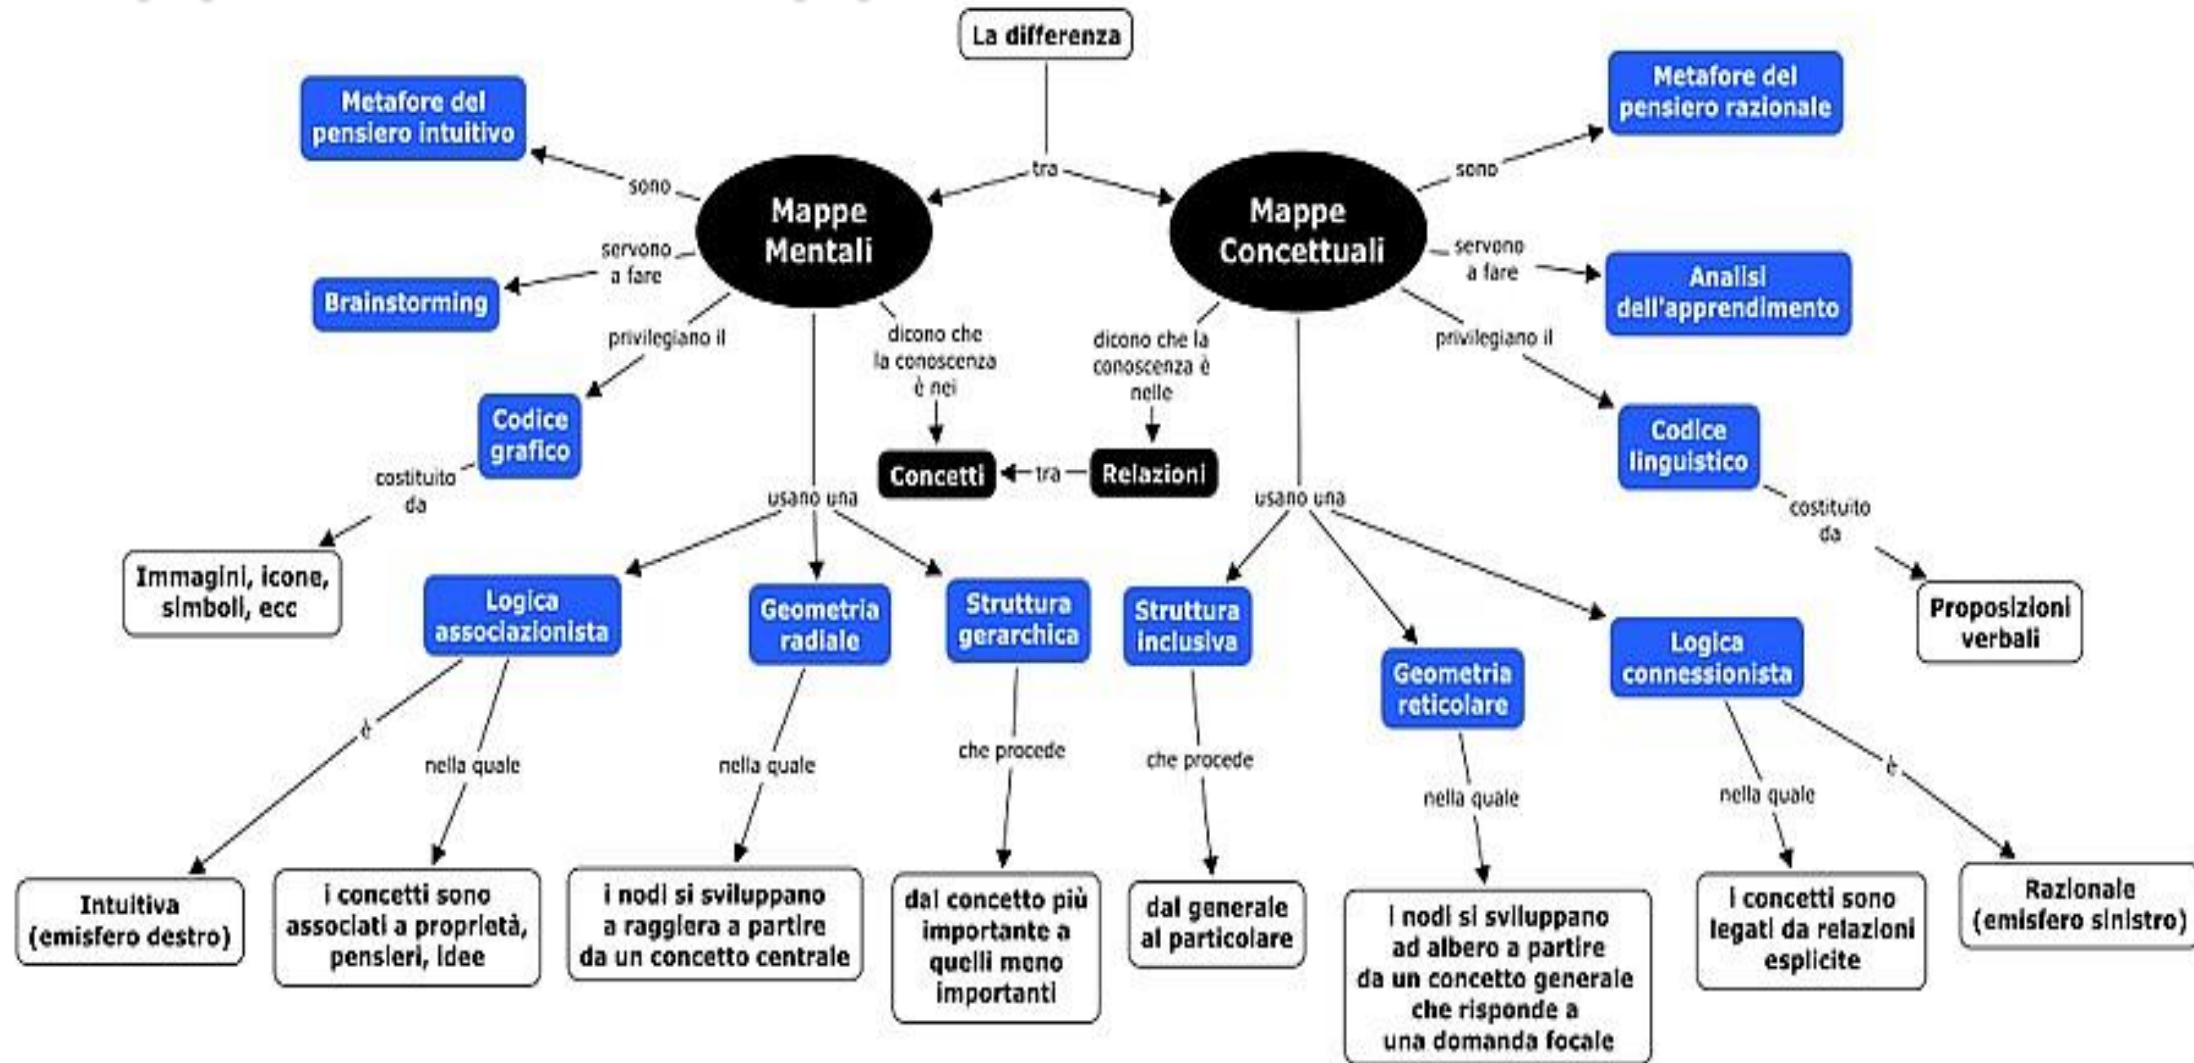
La differenza

tra

Mappe Mentali

Mappe Concettuali

sono

Metafore del pensiero intuitivo

servono a fare

Brainstorming

privilegiano il

Codice grafico

costituito da

Immagini, icone, simboli, ecc

dicono che la conoscenza è nei

Concetti

tra

Relazioni

dicono che la conoscenza è nelle

usano una

Logica associazionista

è

Intuitiva (emisfero destro)

nella quale

i concetti sono associati a proprietà, pensieri, idee

Geometria radiale

nella quale

i nodi si sviluppano a raggiera a partire da un concetto centrale

Struttura gerarchica

che procede

dal concetto più importante a quelli meno importanti

sono

Metafore del pensiero razionale

servono a fare

Analisi dell'apprendimento

privilegiano il

Codice linguistico

costituito da

Proposizioni verbali

usano una

Struttura inclusiva

che procede

dal generale al particolare

Geometria reticolare

nella quale

I nodi si sviluppano ad albero a partire da un concetto generale che risponde a una domanda focale

Logica connessionista

nella quale

I concetti sono legati da relazioni esplicite

è

Razionale (emisfero sinistro)